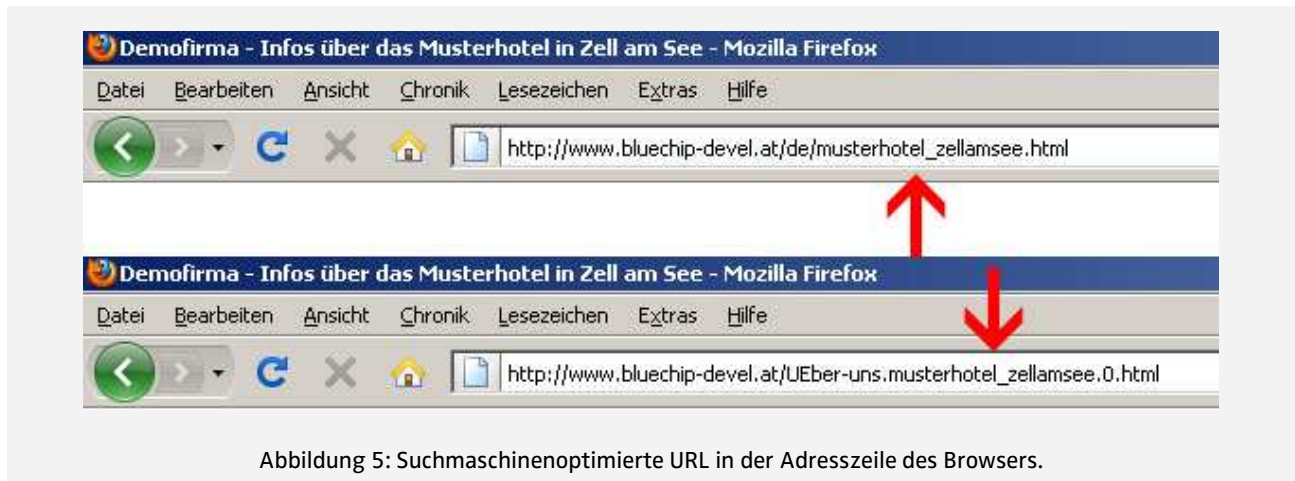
Demofirma - Infos über das Musterhotel in Zell am See - Mozilla Firefox

Datei Bearbeiten Ansicht Chronik Lesezeichen Extras Hilfe

http://www.bluechip-devel.at/de/musterhotel_zellamsee.html

Demofirma - Infos über das Musterhotel in Zell am See - Mozilla Firefox

Datei Bearbeiten Ansicht Chronik Lesezeichen Extras Hilfe

http://www.bluechip-devel.at/UEber-uns.musterhotel_zellamsee.0.html

Abbildung 5: Suchmaschinenoptimierte URL in der Adresszeile des Browsers.